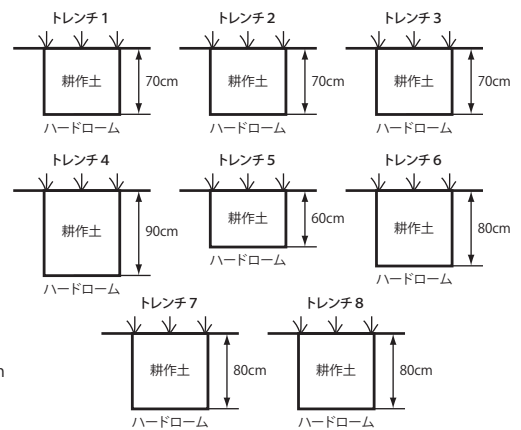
トレンチ 1
耕作土
70cm
ハードローム

トレンチ 2
耕作土
70cm
ハードローム

トレンチ 3
耕作土
70cm
ハードローム

トレンチ 4
耕作土
90cm
ハードローム

トレンチ 5
耕作土
60cm
ハードローム

トレンチ 6
耕作土
80cm
ハードローム

トレンチ 7
耕作土
80cm
ハードローム

トレンチ 8
耕作土
80cm
ハードローム